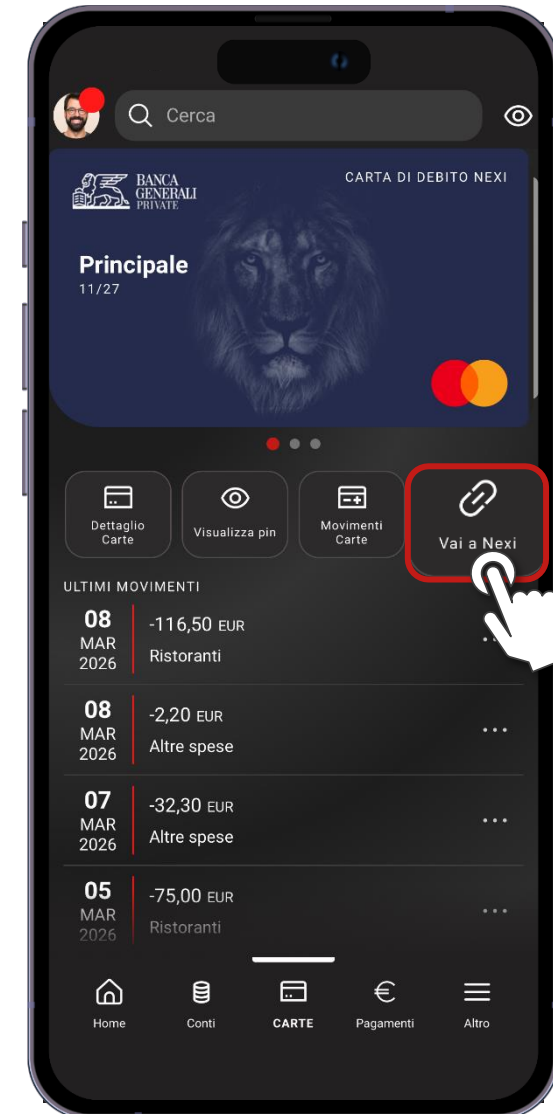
Cerca

BANCA GENERALI PRIVATE

CARTA DI DEBITO NEXI

Principale
11/27

Dettaglio Carte

Visualizza pin

Movimenti Carte

Vai a Nexi

ULTIMI MOVIMENTI

08 MAR 2026
-116,50 EUR
Ristoranti

08 MAR 2026
-2,20 EUR
Altre spese

07 MAR 2026
-32,30 EUR
Altre spese

05 MAR 2026
-75,00 EUR
Ristoranti

Home
Conti
CARTE
Pagamenti
Altro